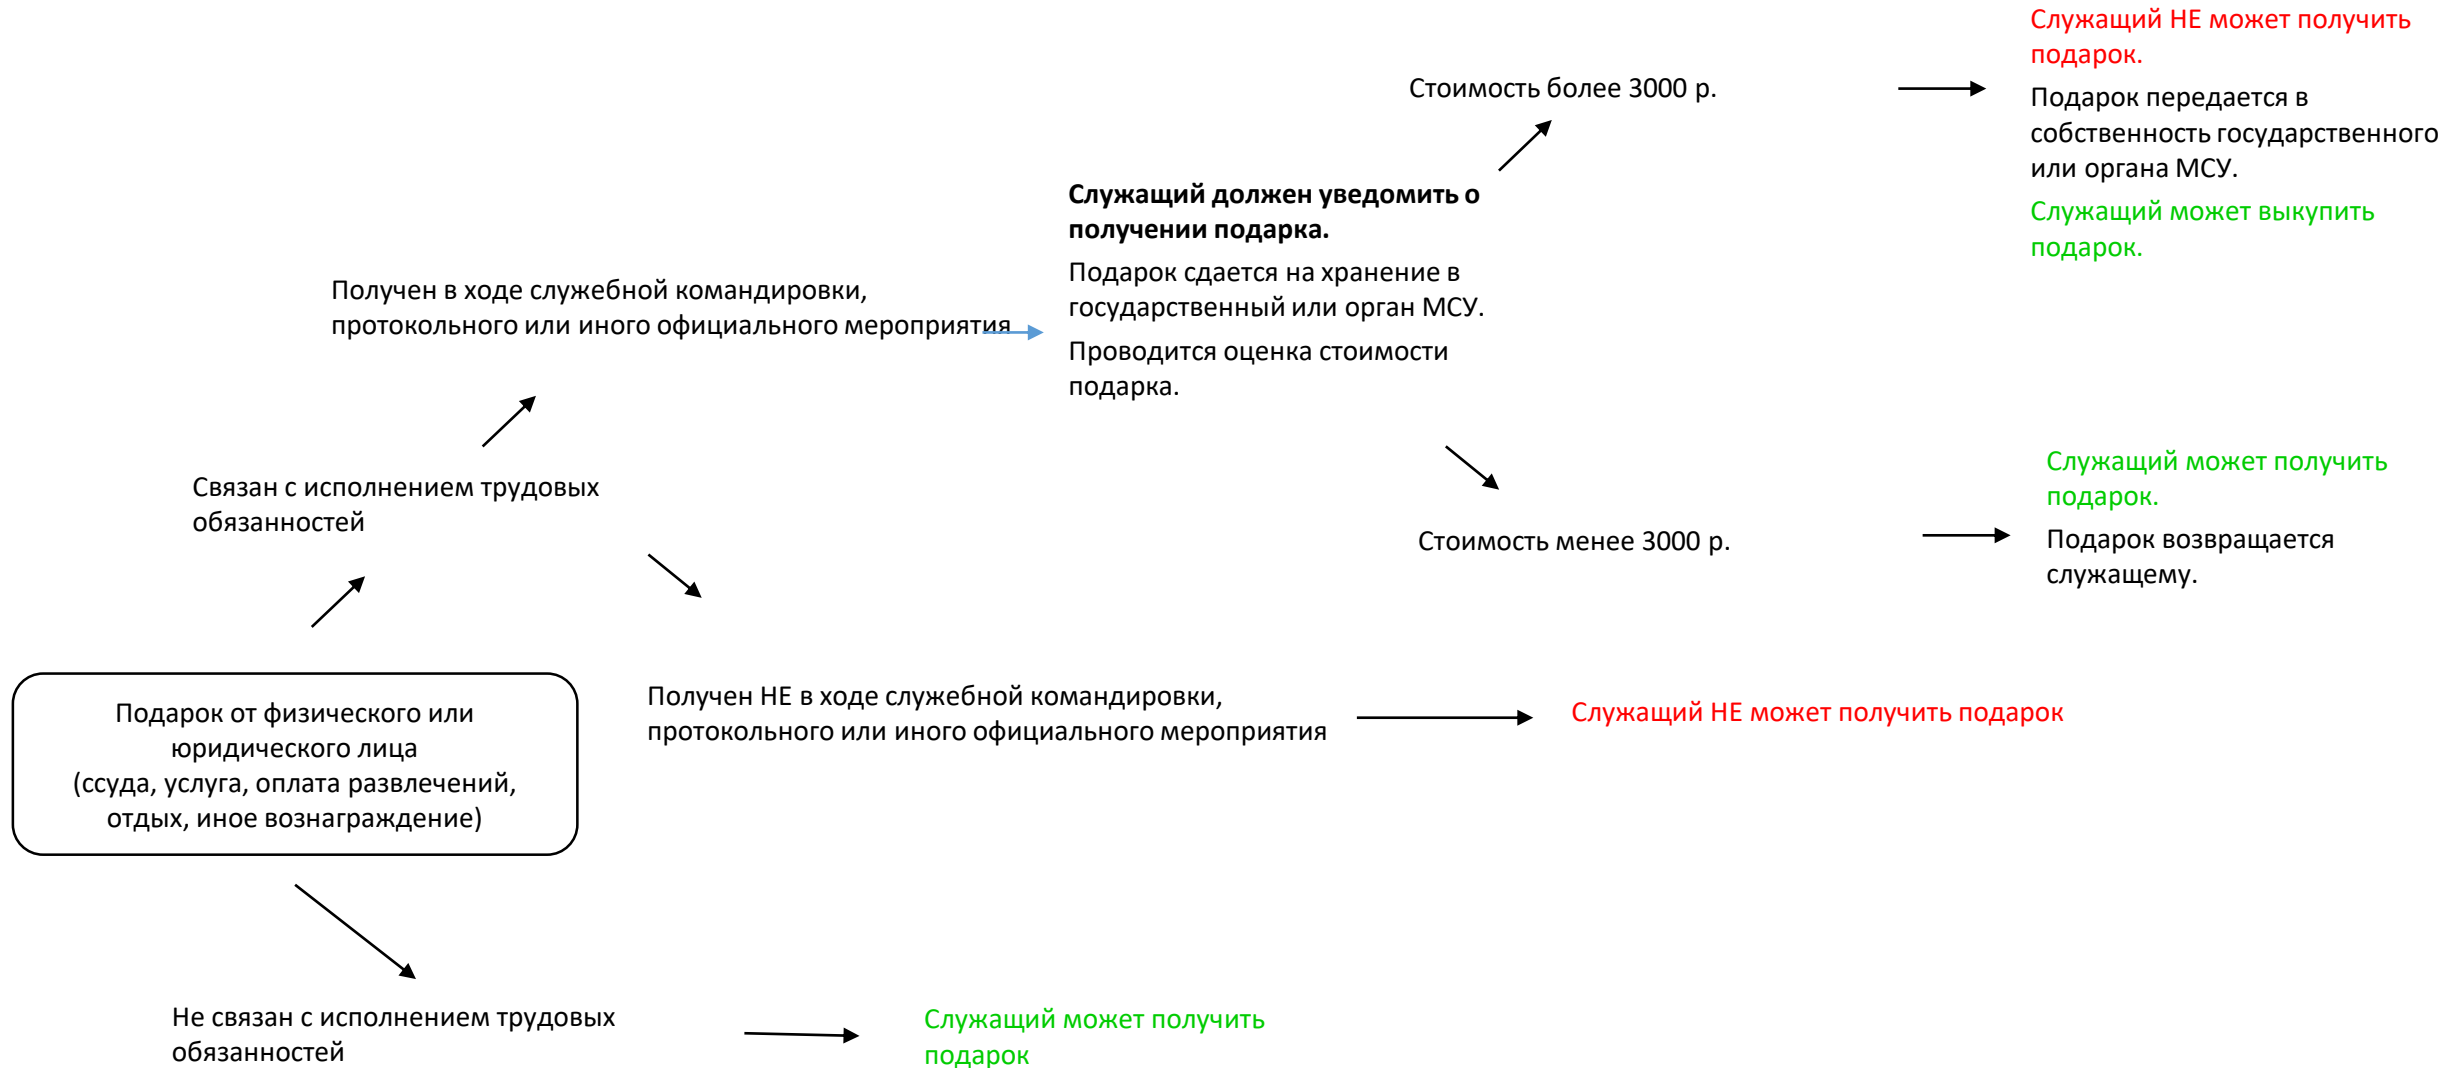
Подарок от физического или юридического лица
(ссуда, услуга, оплата развлечений, отдых, иное вознаграждение)

Связан с исполнением трудовых обязанностей

Получен в ходе служебной командировки, протокольного или иного официального мероприятия

**Служащий должен уведомить о получении подарка.**

Подарок сдается на хранение в государственный или орган МСУ.

Проводится оценка стоимости подарка.

Стоимость более 3000 р.

Служащий НЕ может получить подарок.

Подарок передается в собственность государственного или органа МСУ.

Служащий может выкупить подарок.

Стоимость менее 3000 р.

Служащий может получить подарок.

Подарок возвращается служащему.

Получен НЕ в ходе служебной командировки, протокольного или иного официального мероприятия

Служащий НЕ может получить подарок

Не связан с исполнением трудовых обязанностей

Служащий может получить подарок